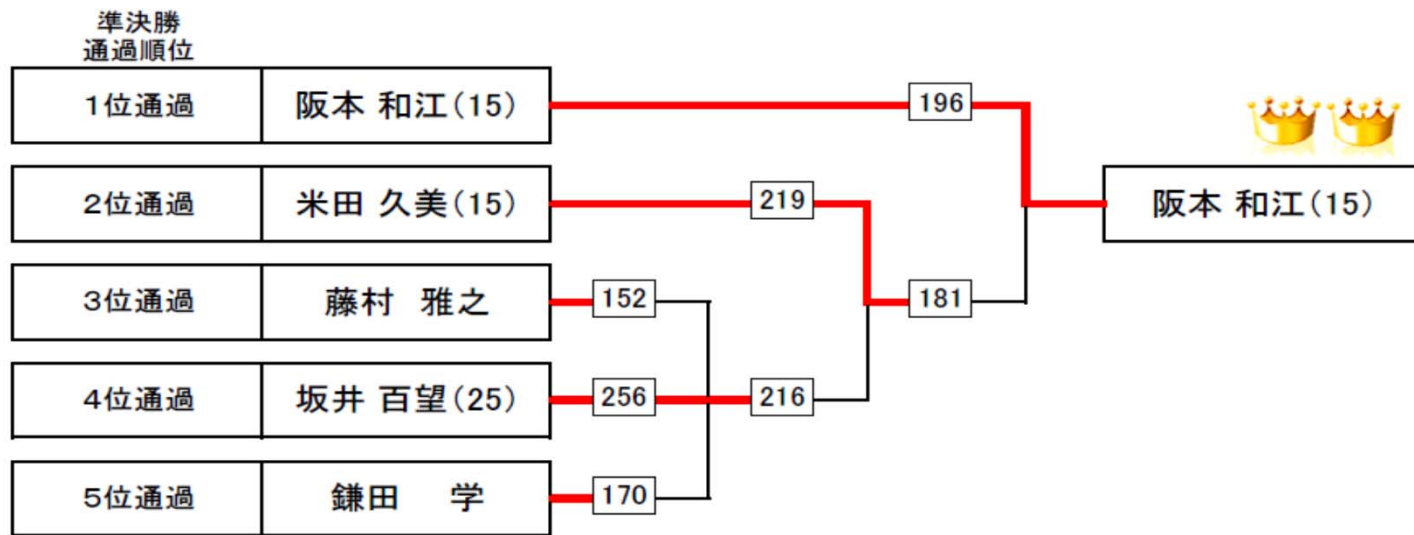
準決勝
通過順位

| | |
|---|---|
| 1位通過 | 阪本 和江(15) |
| 2位通過 | 米田 久美(15) |
| 3位通過 | 藤村　雅之 |
| 4位通過 | 坂井 百望(25) |
| 5位通過 | 鎌田　　学 |

196
219
152
256
216
170
181

阪本 和江(15)